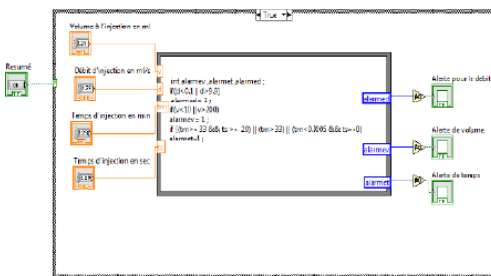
True

Volume à l'injection en ml

Résumé

Débit d'injection en ml/s

Temps d'injection en min

Temps d'injection en sec

int alarmev, alarmet, alarmed ;
if(d<0.1 || d>9.9)
alarmed = 1 ;
if(v<10 || v>200)
alarmev = 1 ;
if ((tm>= 33 && ts >= 20) || (tm>33) || (tm<0.0005 && ts==0))
alarmet=1 ;

alarmed

alarmev

alarmet

Alerte pour le débit

Alerte de volume

Alerte de temps